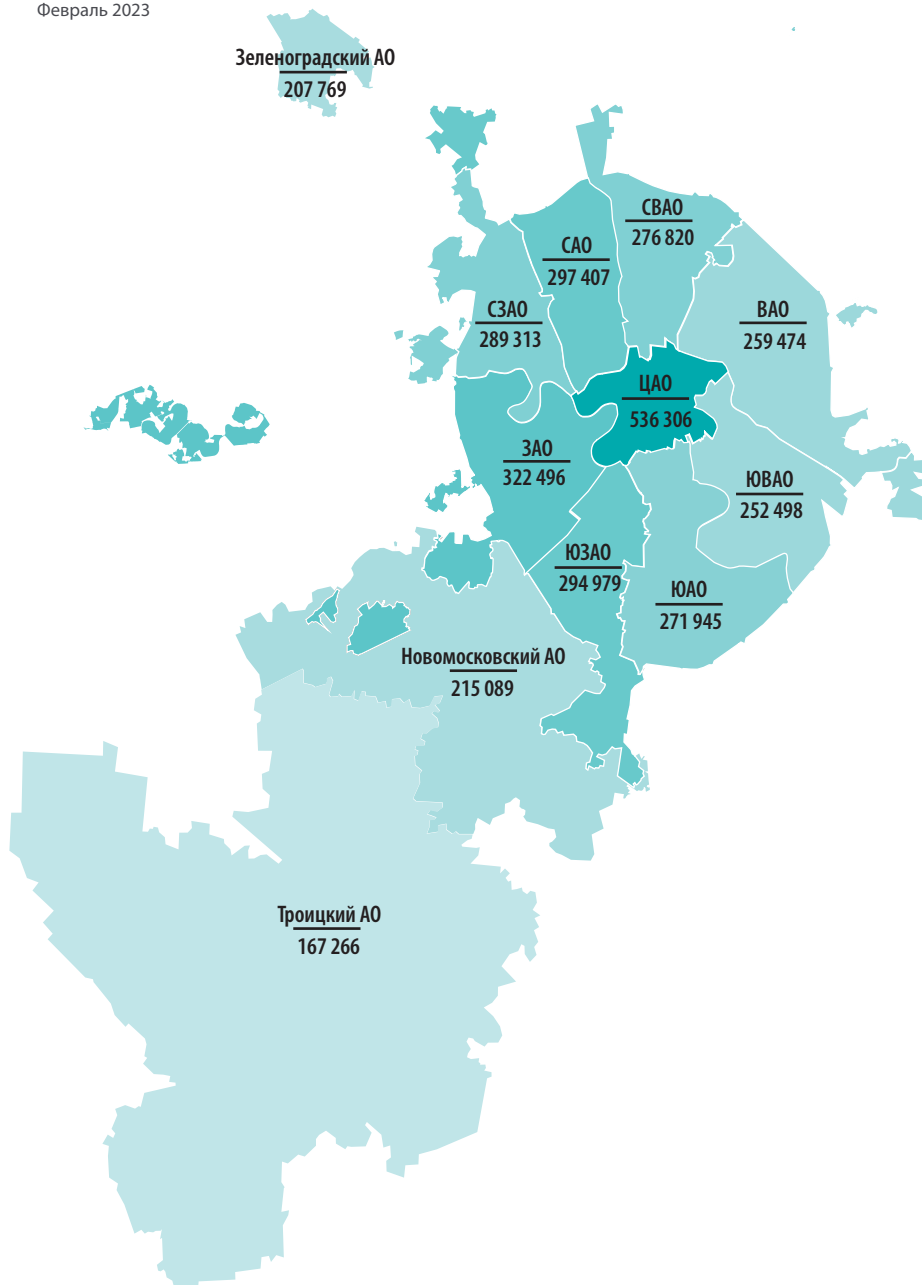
Февраль 2023

Зеленоградский АО
207 769

СВАО
276 820

САО
297 407

СЗАО
289 313

ВАО
259 474

ЦАО
536 306

ЗАО
322 496

ЮВАО
252 498

ЮЗАО
294 979

ЮАО
271 945

Новомосковский АО
215 089

Троицкий АО
167 266